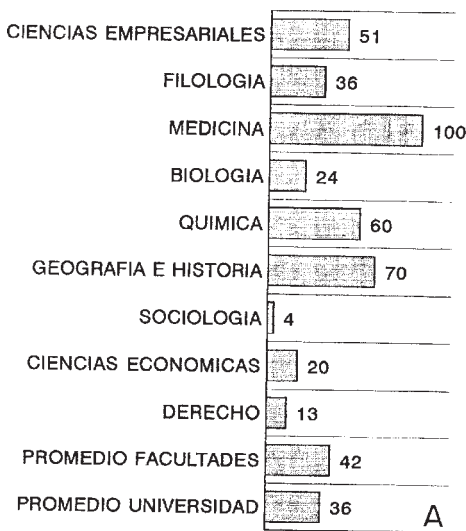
| | |
|---|---|
| CIENCIAS EMPRESARIALES | 51 |
| FILOLOGIA | 36 |
| MEDICINA | 100 |
| BIOLOGIA | 24 |
| QUIMICA | 60 |
| GEOGRAFIA E HISTORIA | 70 |
| SOCIOLOGIA | 4 |
| CIENCIAS ECONOMICAS | 20 |
| DERECHO | 13 |
| PROMEDIO FACULTADES | 42 |
| PROMEDIO UNIVERSIDAD | 36 |

A